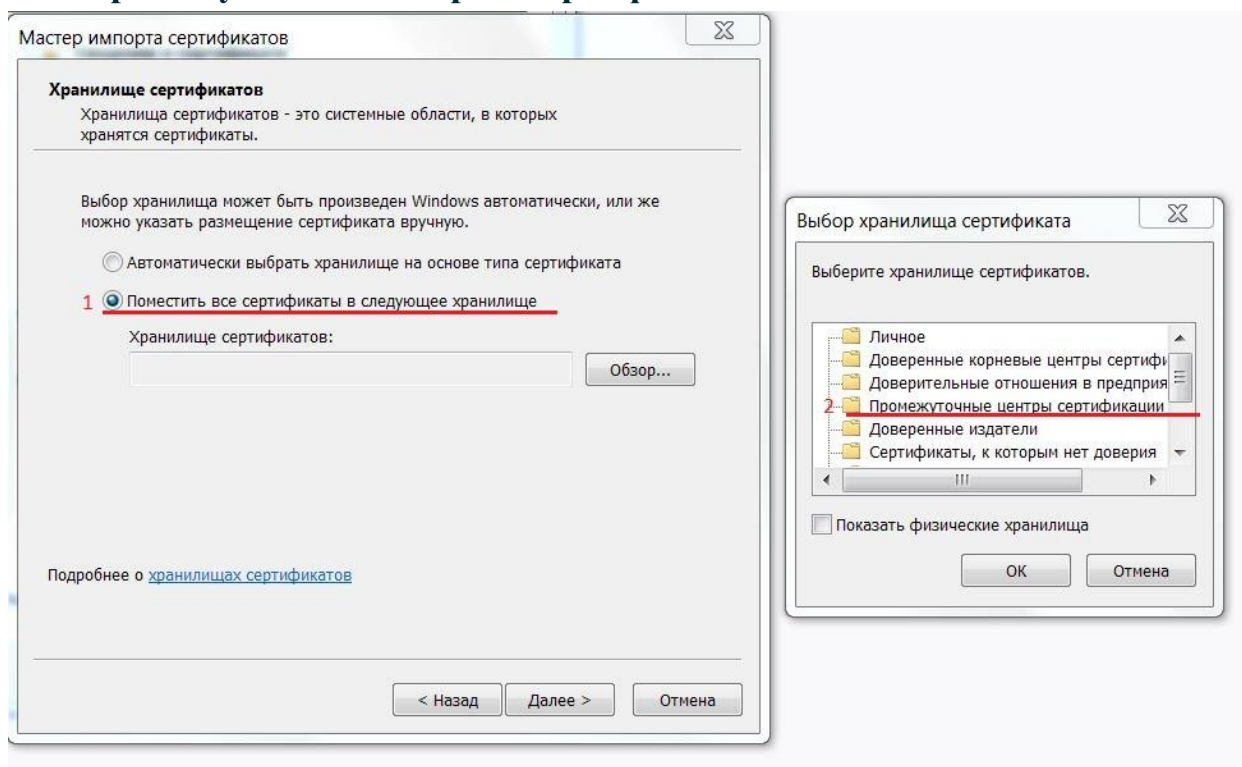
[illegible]

Мастер импорта сертификатов

Хранилище сертификатов
Хранилища сертификатов - это системные области, в которых хранятся сертификаты.

Выбор хранилища может быть произведен Windows автоматически, или же можно указать размещение сертификата вручную.

Автоматически выбрать хранилище на основе типа сертификата

1 Поместить все сертификаты в следующее хранилище

Хранилище сертификатов:

Обзор...

Подробнее о хранилищах сертификатов

< Назад Далее > Отмена

Выбор хранилища сертификата

Выберите хранилище сертификатов.

Личное
Доверенные корневые центры сертифи
Доверительные отношения в предприя
2 Промежуточные центры сертификации
Доверенные издатели
Сертификаты, к которым нет доверия

Показать физические хранилища

OK Отмена